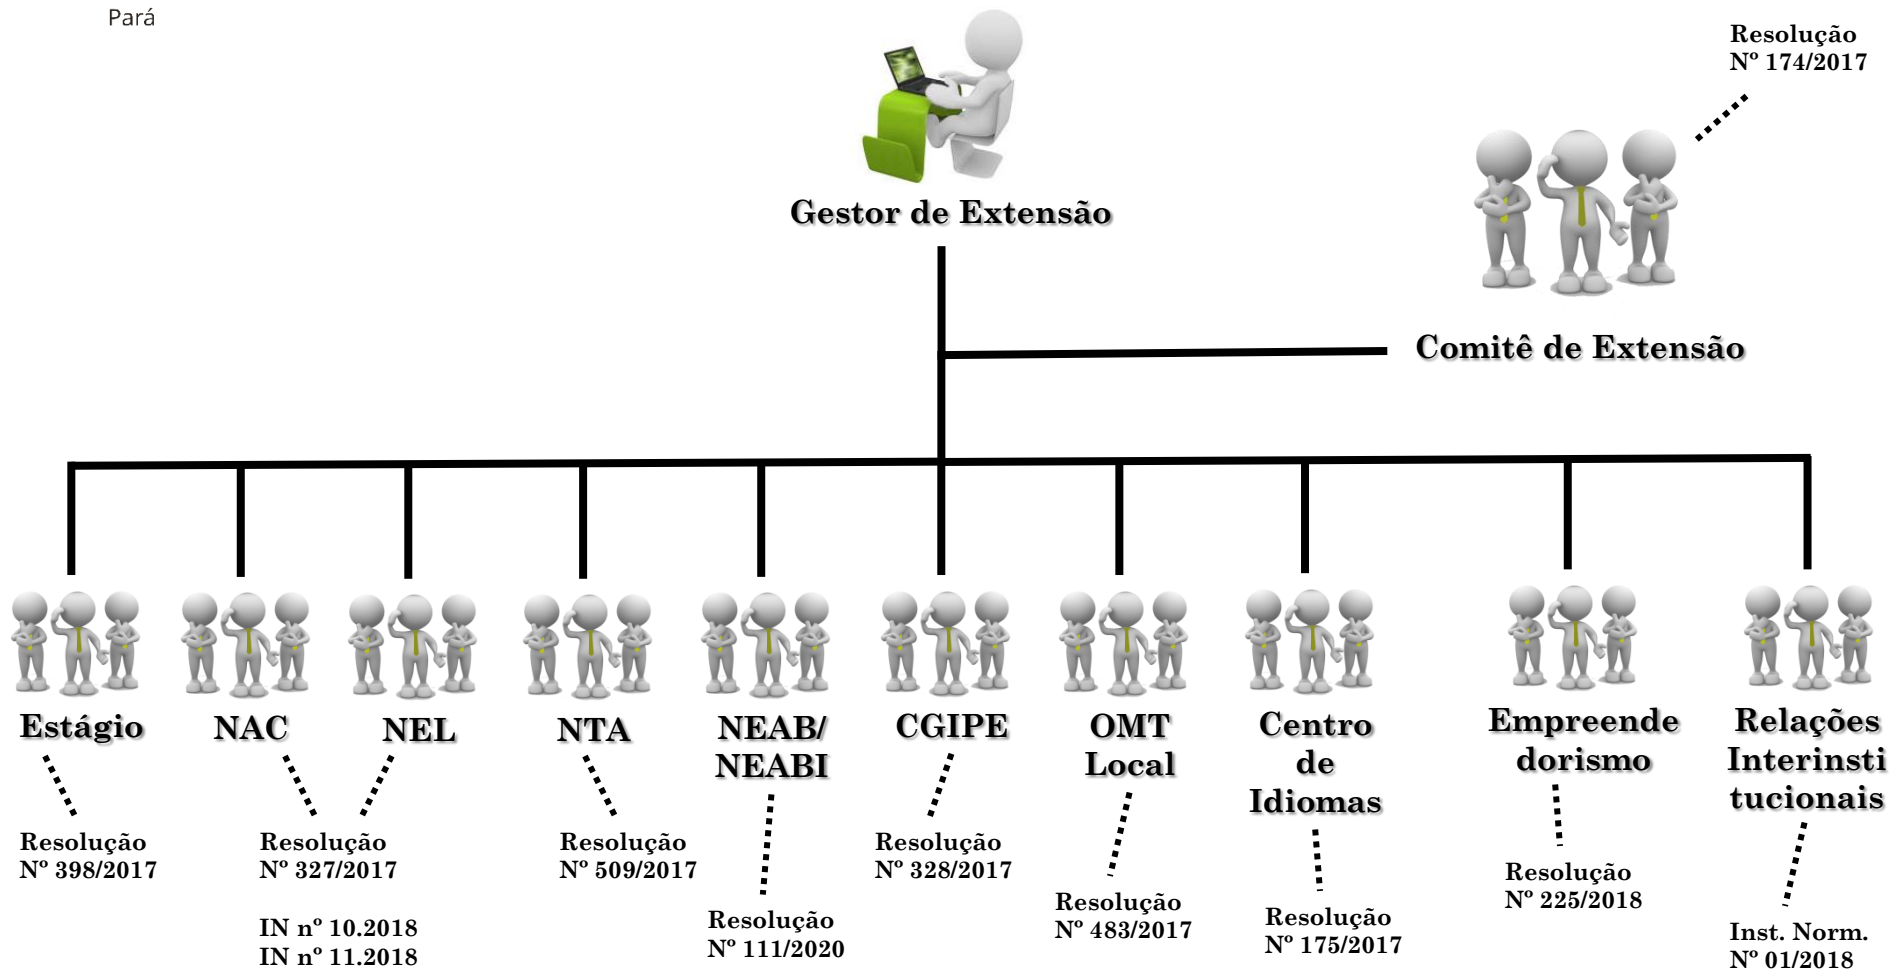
Pará

Gestor de Extensão

Resolução
Nº 174/2017

Comitê de Extensão

Estágio

NAC

NEL

NTA

NEAB/
NEABI

CGIPE

OMT
Local

Centro
de
Idiomas

Empreende
dorismo

Relações
Interinsti
tucionais

Resolução
Nº 398/2017

Resolução
Nº 327/2017

IN nº 10.2018
IN nº 11.2018

Resolução
Nº 509/2017

Resolução
Nº 111/2020

Resolução
Nº 328/2017

Resolução
Nº 483/2017

Resolução
Nº 175/2017

Resolução
Nº 225/2018

Inst. Norm.
Nº 01/2018